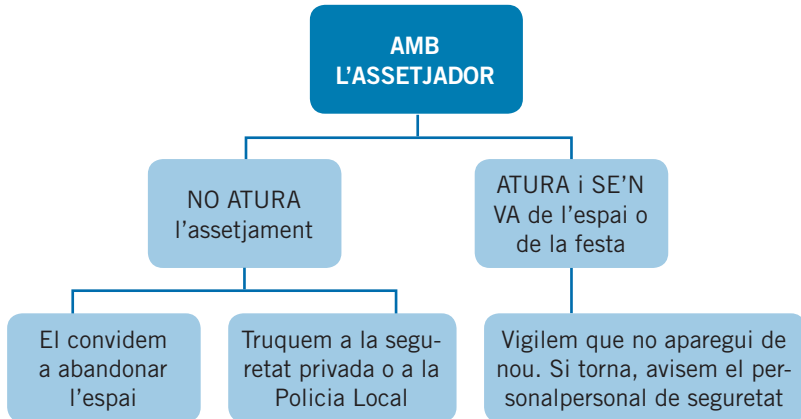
AMB L'ASSETJADOR

NO ATURA l'assetjament

ATURA i SE'N VA de l'espai o de la festa

El convidem a abandonar l'espai

Truquem a la seguretat privada o a la Policia Local

Vigilem que no aparegui de nou. Si torna, avisem el personalpersonal de seguretat